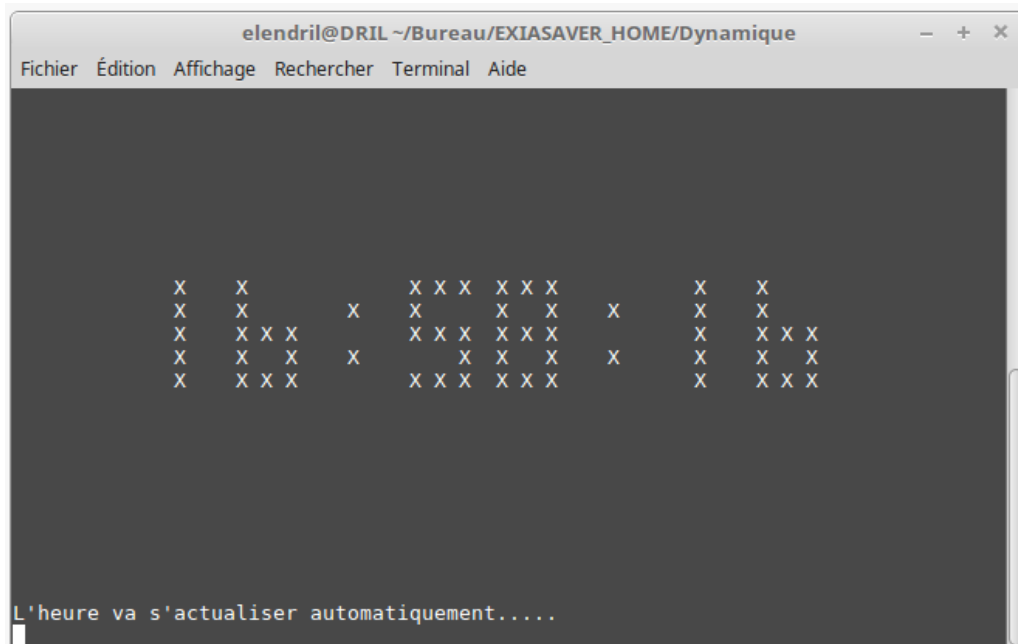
elendril@DRIL ~/Bureau/EXIASAVER_HOME/Dynamique

– + ×

Fichier Édition Affichage Rechercher Terminal Aide

```
X   X            X X X  X X X        X   X
X   X       X    X          X  X    X     X   X
X   X X X        X X X  X X X        X   X X X
X   X   X   X        X  X   X  X    X     X   X   X
X   X X X        X X X  X X X        X   X X X
```

L'heure va s'actualiser automatiquement.....